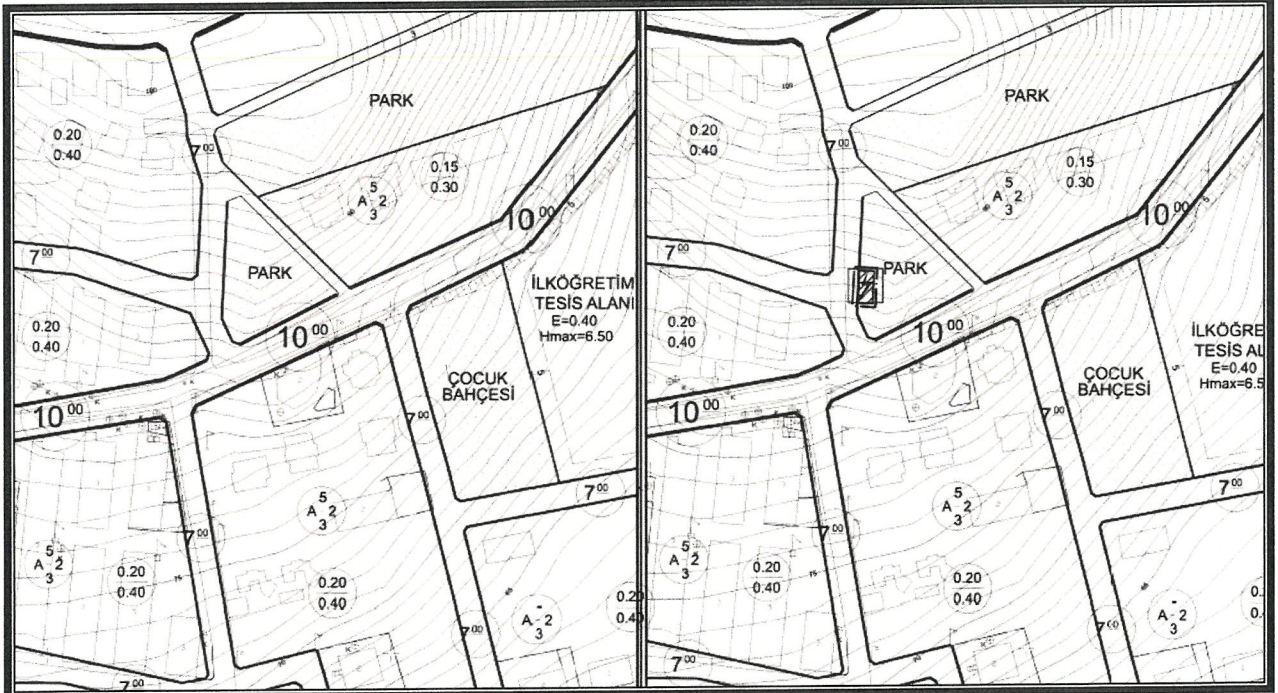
PARK

0.20
0.40

$7^{00}$

0.15
0.30

A 5 2 3

$10^{00}$

$7^{00}$

PARK

İLKÖĞRETİM TESİS ALANI
E=0.40
Hmax=6.50

0.20
0.40

$10^{00}$

ÇOCUK BAHÇESİ

$10^{00}$

$7^{00}$

$7^{00}$

A 5 2 3

$7^{00}$

A 5 2 3

0.20
0.40

0.20
0.40

0.20
0.40

$7^{00}$

A - 2 3

$7^{00}$

PARK

0.20
0.40

$7^{00}$

0.15
0.30

A 5 2 3

$10^{00}$

$7^{00}$

PARK

0.20
0.40

$10^{00}$

İLKÖĞRE
TESİS AL
E=0.40
Hmax=6.5

ÇOCUK BAHÇESİ

$10^{00}$

$7^{00}$

$7^{00}$

A 5 2 3

$7^{00}$

A 5 2 3

0.20
0.40

0.20
0.40

0.
0.

$7^{00}$

A - 2 3

$7^{00}$